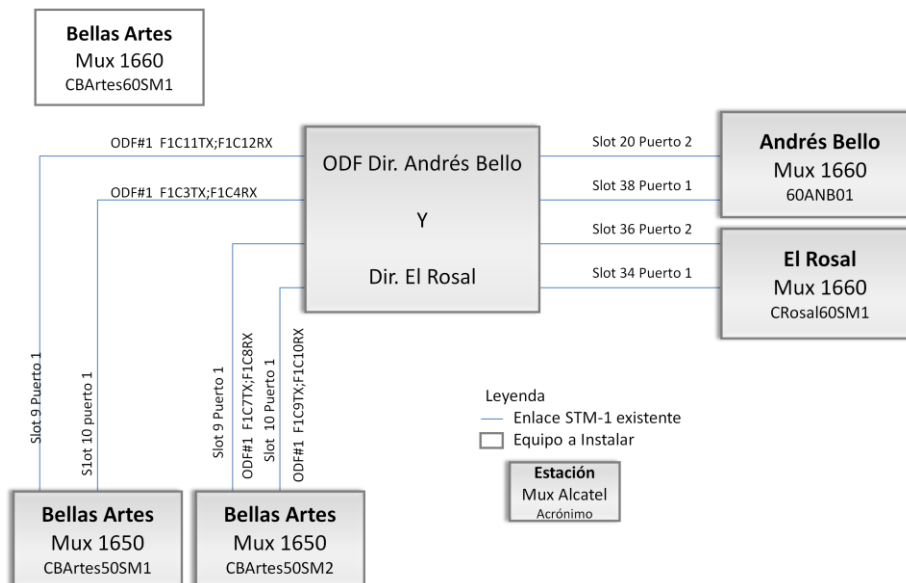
Bellas Artes
Mux 1660
CBArtes60SM1

ODF#1 F1C11TX;F1C12RX

ODF#1 F1C3TX;F1C4RX

ODF Dir. Andrés Bello

Y

Dir. El Rosal

Slot 20 Puerto 2

Slot 38 Puerto 1

Slot 36 Puerto 2

Slot 34 Puerto 1

Andrés Bello
Mux 1660
60ANB01

El Rosal
Mux 1660
CRosal60SM1

Slot 9 Puerto 1

Slot 10 puerto 1

Slot 9 Puerto 1

ODF#1 F1C7TX;F1C8RX

Slot 10 Puerto 1

ODF#1 F1C9TX;F1C10RX

Leyenda
Enlace STM-1 existente
Equipo a Instalar

Estación
Mux Alcatel
Acrónimo

Bellas Artes
Mux 1650
CBArtes50SM1

Bellas Artes
Mux 1650
CBArtes50SM2